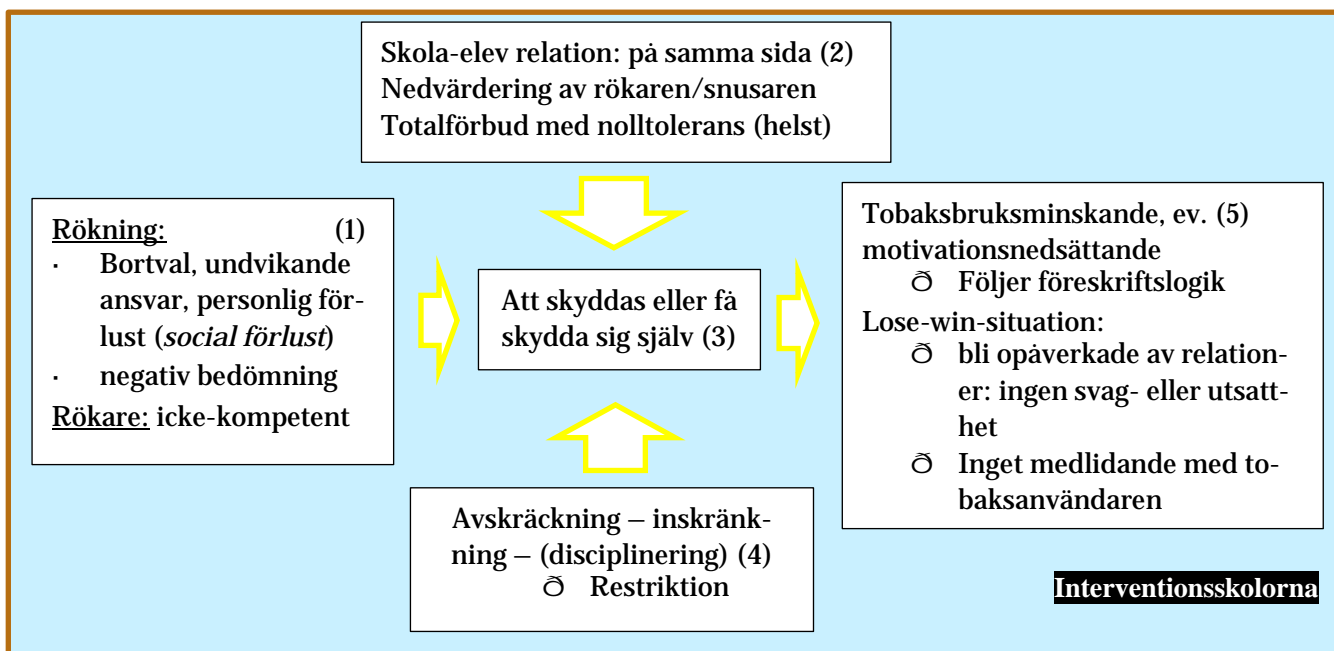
Skola-elev relation: på samma sida (2)
Nedvärdering av rökaren/snusaren
Totalförbud med nolltolerans (helst)

Rökning: (1)
· Bortval, undvikande ansvar, personlig förlust (*social förlust*)
· negativ bedömning
Rökare: icke-kompetent

Att skyddas eller få skydda sig själv (3)

Tobaksbruksminskande, ev. (5) motivationsnedsättande
ð Följer föreskriftslogik
Lose-win-situation:
ð bli opåverkade av relationer: ingen svag- eller utsatthet
ð Inget medlidande med tobaksanvändaren

Avskräckning – inskränkning – (disciplinering) (4)
ð Restriktion

Interventionsskolorna